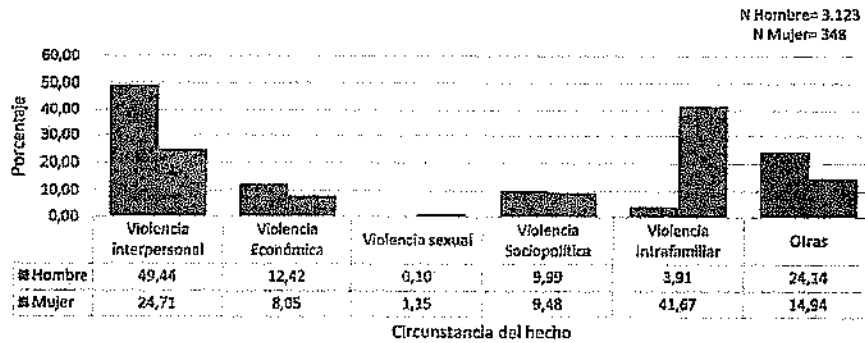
N Hombre= 3.123
N Mujer= 348

60,00
50,00
40,00
30,00
20,00
10,00
0,00

Porcentaje

| | Violencia interpersonal | Violencia Económica | Violencia sexual | Violencia Sociopolítica | Violencia Intrafamiliar | Otras |
|---|---|---|---|---|---|---|
| Hombre | 49,44 | 12,42 | 0,10 | 9,99 | 3,91 | 24,14 |
| Mujer | 24,71 | 8,05 | 1,15 | 9,48 | 41,67 | 14,94 |

Circunstancia del hecho